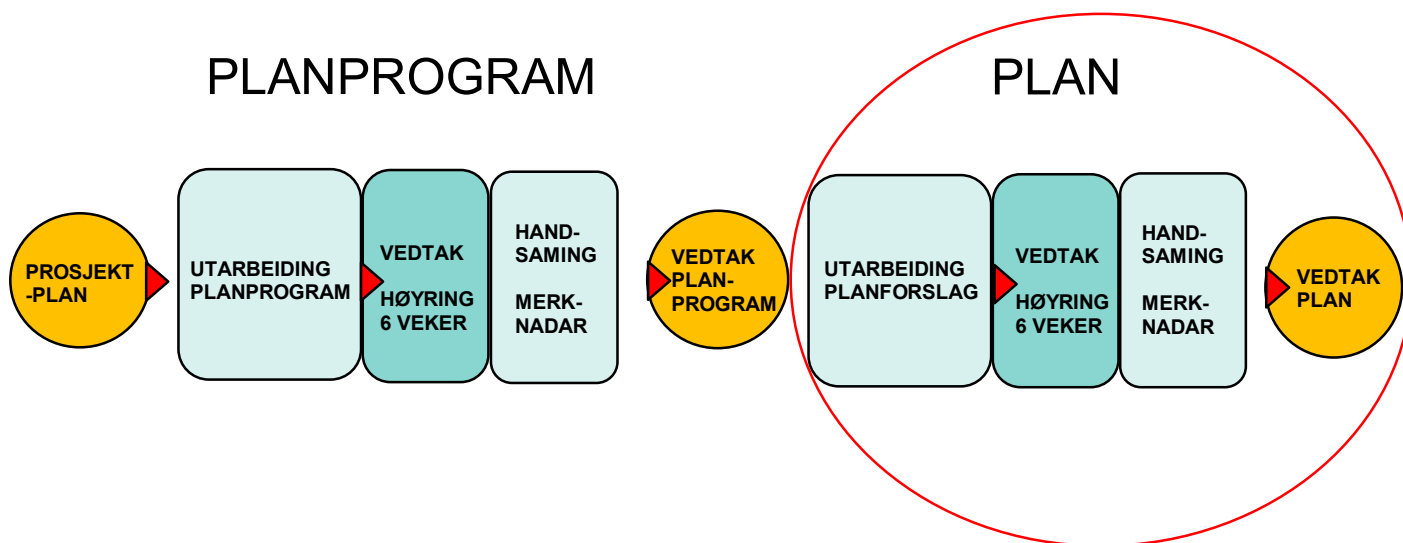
PLANPROGRAM

PLAN

PROSJEKT-PLAN

UTARBEIDING PLANPROGRAM

VEDTAK

HØYRING 6 VEKER

HAND-SAMING

MERK-NADAR

VEDTAK PLAN-PROGRAM

UTARBEIDING PLANFORSLAG

VEDTAK

HØYRING 6 VEKER

HAND-SAMING

MERK-NADAR

VEDTAK PLAN